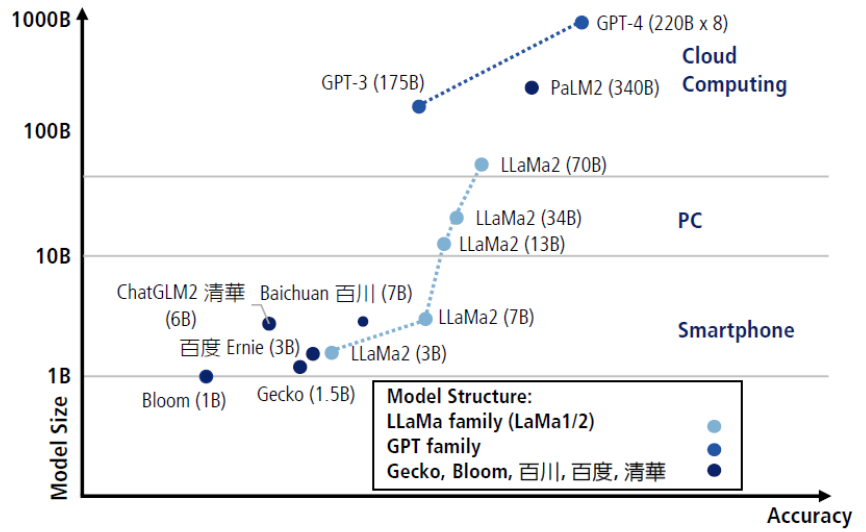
1000B
100B
10B
1B
Model Size
Accuracy

GPT-4 (220B x 8)
Cloud Computing
GPT-3 (175B)
PaLM2 (340B)
LLaMa2 (70B)
LLaMa2 (34B)
PC
LLaMa2 (13B)
ChatGLM2 清華 (6B)
Baichuan 百川 (7B)
LLaMa2 (7B)
Smartphone
百度 Ernie (3B)
LLaMa2 (3B)
Bloom (1B)
Gecko (1.5B)

Model Structure:
LLaMa family (LaMa1/2)
GPT family
Gecko, Bloom, 百川, 百度, 清華